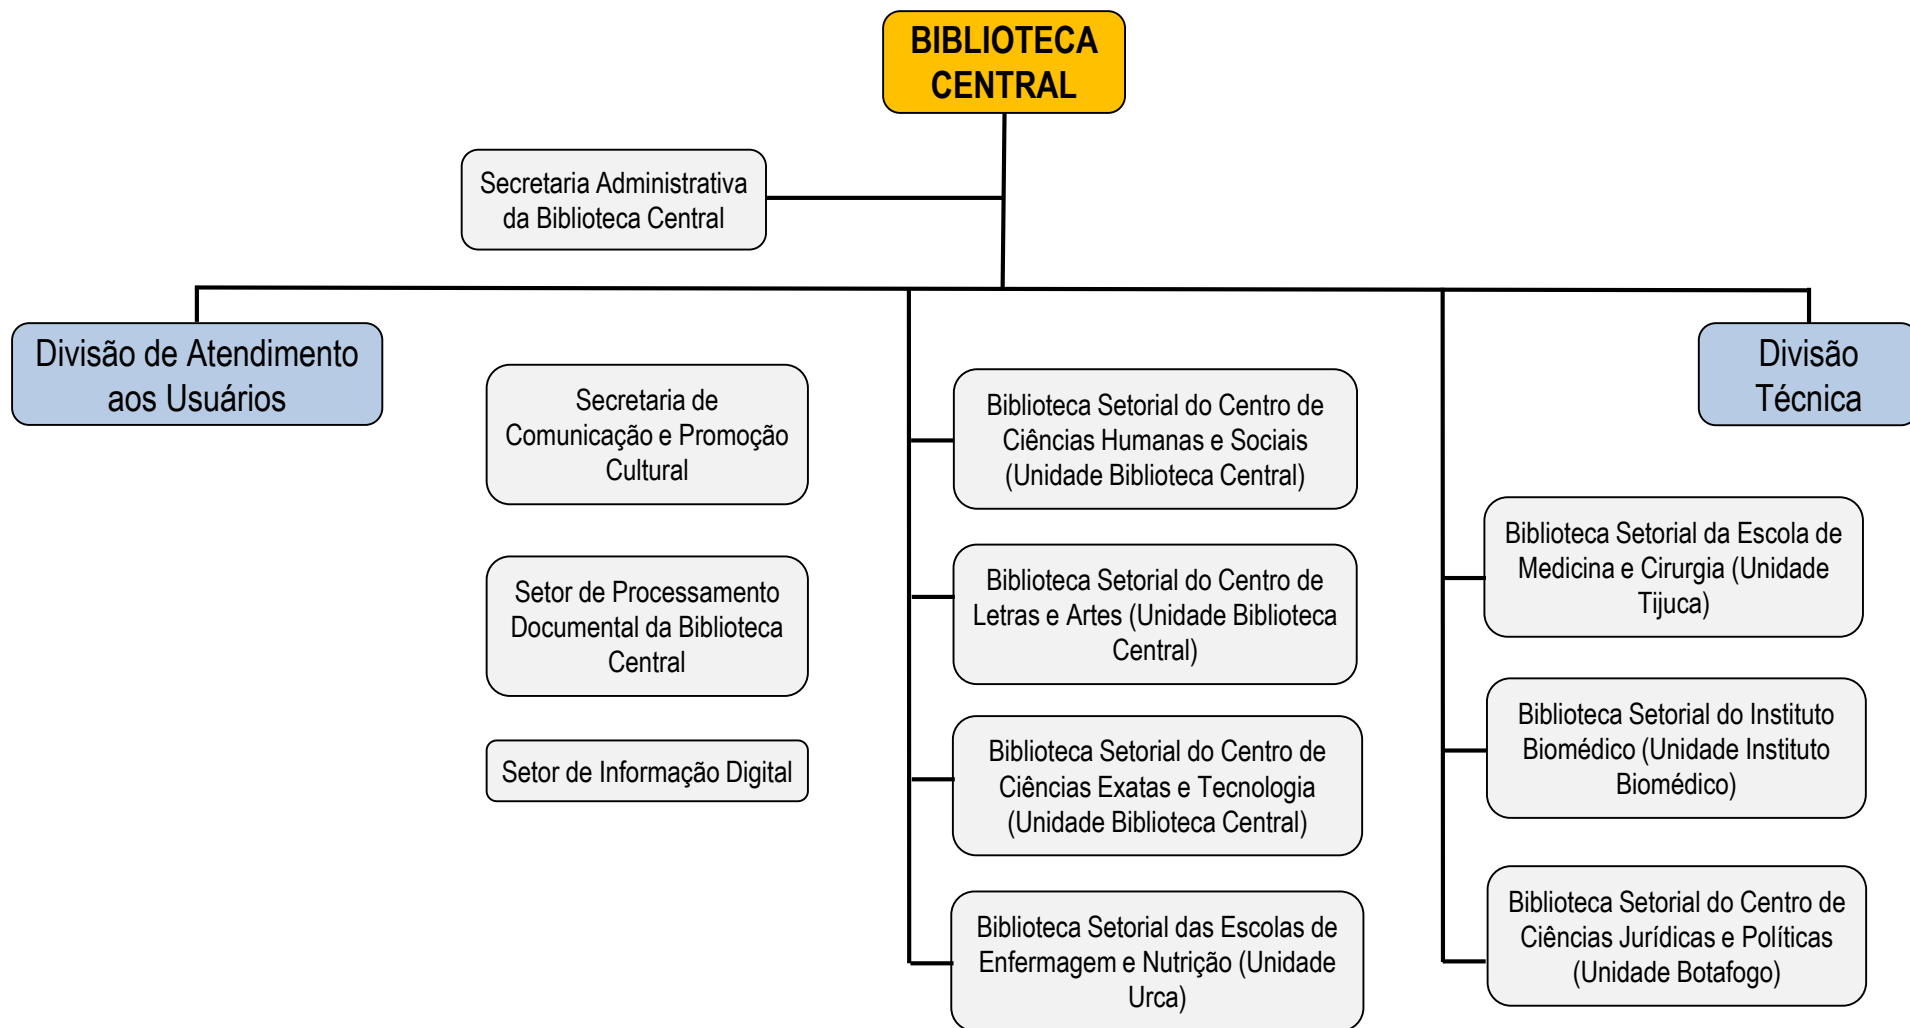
BIBLIOTECA CENTRAL

Secretaria Administrativa da Biblioteca Central

Divisão de Atendimento aos Usuários

Secretaria de Comunicação e Promoção Cultural

Setor de Processamento Documental da Biblioteca Central

Setor de Informação Digital

Biblioteca Setorial do Centro de Ciências Humanas e Sociais (Unidade Biblioteca Central)

Biblioteca Setorial do Centro de Letras e Artes (Unidade Biblioteca Central)

Biblioteca Setorial do Centro de Ciências Exatas e Tecnologia (Unidade Biblioteca Central)

Biblioteca Setorial das Escolas de Enfermagem e Nutrição (Unidade Urca)

Divisão Técnica

Biblioteca Setorial da Escola de Medicina e Cirurgia (Unidade Tijuca)

Biblioteca Setorial do Instituto Biomédico (Unidade Instituto Biomédico)

Biblioteca Setorial do Centro de Ciências Jurídicas e Políticas (Unidade Botafogo)